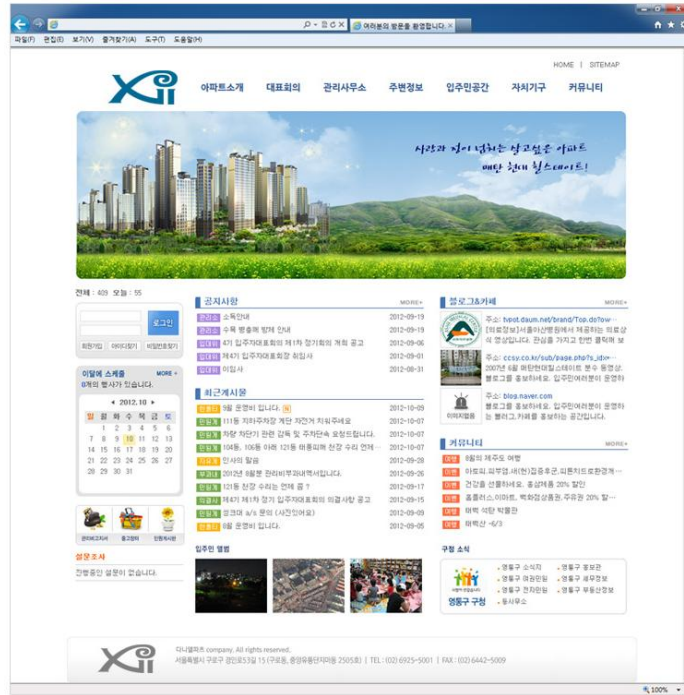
여러분의 방문을 환영합니다

파일(F) 편집(E) 보기(V) 즐겨찾기(A) 도구(T) 도움말(H)

HOME | SITEMAP

아파트소개 대표회의 관리사무소 주변정보 입주민공간 자치기구 커뮤니티

사랑과 정이 넘치는 살고싶은 아파트
예탄 현대 힐스테이트!

전체 : 409 오늘 : 55

로그인

회원가입 아이디찾기 비밀번호찾기

이달의 스케쥴 MORE+
0개의 행사가 있습니다.

◀ 2012.10 ▶

| 일 | 월 | 화 | 수 | 목 | 금 | 토 |
|---|---|---|---|---|---|---|
| | 1 | 2 | 3 | 4 | 5 | 6 |
| 7 | 8 | 9 | 10 | 11 | 12 | 13 |
| 14 | 15 | 16 | 17 | 18 | 19 | 20 |
| 21 | 22 | 23 | 24 | 25 | 26 | 27 |
| 28 | 29 | 30 | 31 | | | |

관리비조회 물가정보 인원게시판

설문조사
진행중인 설문이 없습니다.

공지사항 MORE+
관리소 소독안내 2012-09-19
관리소 수목 병충해 방제 안내 2012-09-19
입대의 4기 입주자대표회의 제1차 정기회의 개최 공고 2012-09-06
입대의 제4기 입주자대표회장 취임사 2012-09-01
입대의 이임사 2012-08-31

최근게시물
인원게 9월 운영비 입니다. N 2012-10-05
인원게 111동 지하주차장 계단 자전거 치워주세요 2012-10-07
인원게 차량 차단기 관련 감독 및 주차단속 요청드립니다. 2012-10-07
인원게 104동, 106동 사이 121동 바룸길에 천장 수리 언제... 2012-10-07
자유게 인사의 말씀 2012-09-28
자유게 2012년 8월분 관리비부과내역서입니다. 2012-09-26
인원게 121동 천장 수리는 언제 좀 ? 2012-09-17
자유게 제4기 제1차 정기 입주자대표회의 의결 사항 공고 2012-09-15
인원게 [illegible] a/s 문의 (사진있어요) 2012-09-09
인원게 8월 운영비 입니다. 2012-09-05

입주민 앨범

블로그&카페 MORE+
주소: typot.daum.net/brand/Top.do?ow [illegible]
[의료정보]서울아산병원에서 제공하는 의료상의 영상입니다. 관심을 가지고 한번 클릭해 보
주소: ccsy.co.kr/sub/page.php?s_id=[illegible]
2007년 6월 예탄현대힐스테이트 분수 동영상. 블로그를 홍보하세요. 입주민여러분이 운영하
주소: blog.naver.com
블로그를 홍보하세요. 입주민여러분이 운영하는 블러그, 카페를 홍보하는 공간입니다.
이미지없음

커뮤니티 MORE+
여행 8월의 제주도 여행
여행 아토피,피부염,새(현)집증후군,피톤치드로한경제...
여행 건강을 선물하세요. 홍삼제품 20% 할인
여행 폴플러스,이마트,백화점상품권,주유권 20% 할...
여행 바록 석탄 박물관
여행 바빡산 -6/3

구청 소식
영등구 소식지 영등구 정보관
영등구 여권민원 영등구 세무정보
영등구 전자민원 영등구 부동산정보
동사무소
영등구 구청

다나엘파츠 company. All rights reserved.
서울특별시 구로구 경인로53길 15 (구로동, 중앙유통단지마동 2505호) | TEL : (02) 6925-5001 | FAX : (02) 6442-5009

100%